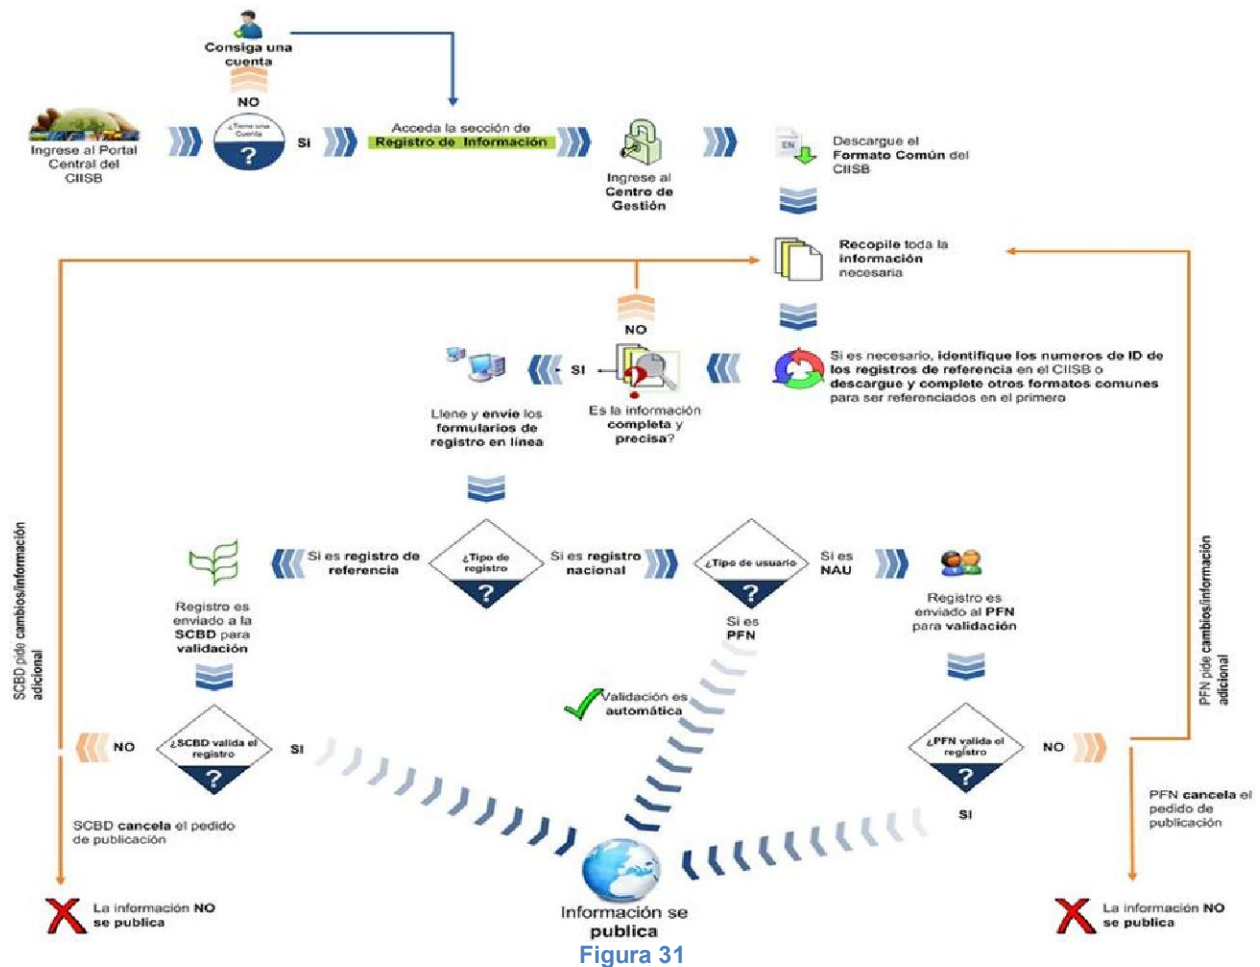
Consiga una cuenta

NO

Ingrese al Portal Central del CIISB

¿Tiene una Cuenta

?

SI

Acceda la sección de Registro de Información

Ingrese al Centro de Gestión

EN

Descargue el Formato Común del CIISB

Recopile toda la información necesaria

NO

Si es necesario, identifique los numeros de ID de los registros de referencia en el CIISB o descargue y complete otros formatos comunes para ser referenciados en el primero

SI

Llene y envíe los formularios de registro en línea

Es la información completa y precisa?

SCBD pide cambios/información adicional

PFN pide cambios/información adicional

Si es registro de referencia

¿Tipo de registro

?

Si es registro nacional

¿Tipo de usuario

?

Si es NAU

Registro es enviado a la SCBD para validación

Si es PFN

Registro es enviado al PFN para validación

Validación es automática

NO

¿SCBD valida el registro

?

SI

¿PFN valida el registro

?

NO

SI

SCBD cancela el pedido de publicación

PFN cancela el pedido de publicación

La información NO se publica

Información se publica

La información NO se publica

Figura 31